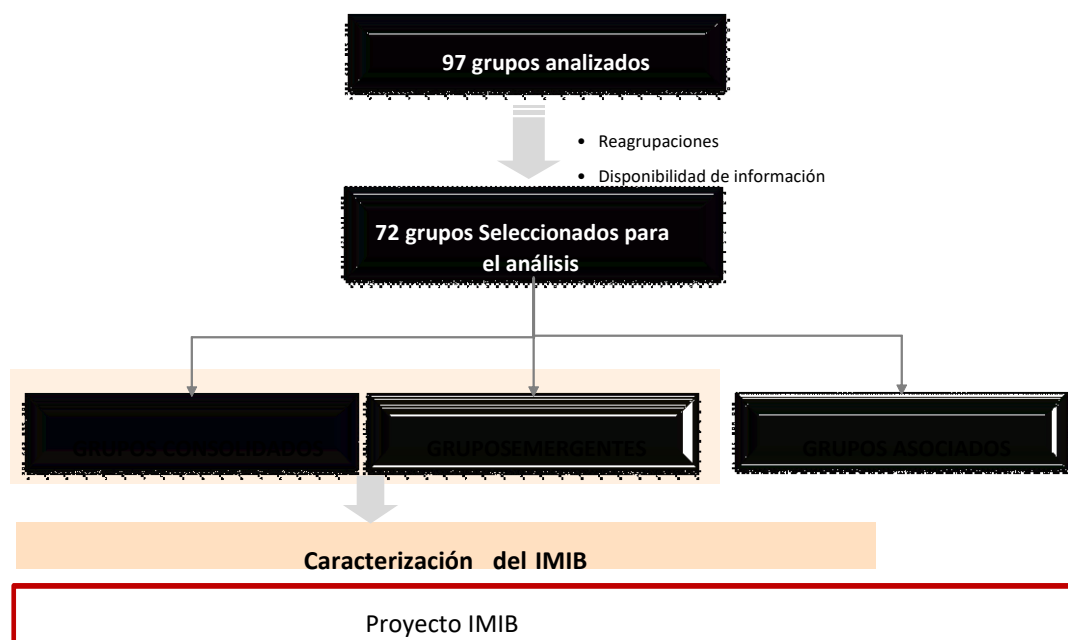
97 grupos analizados

• Reagrupaciones
• Disponibilidad de información

72 grupos Seleccionados para el análisis

GRUPOS CONSOLIDADOS

GRUPOSEMERGENTES

GRUPOS ASOCIADOS

Caracterización del IMIB

Proyecto IMIB